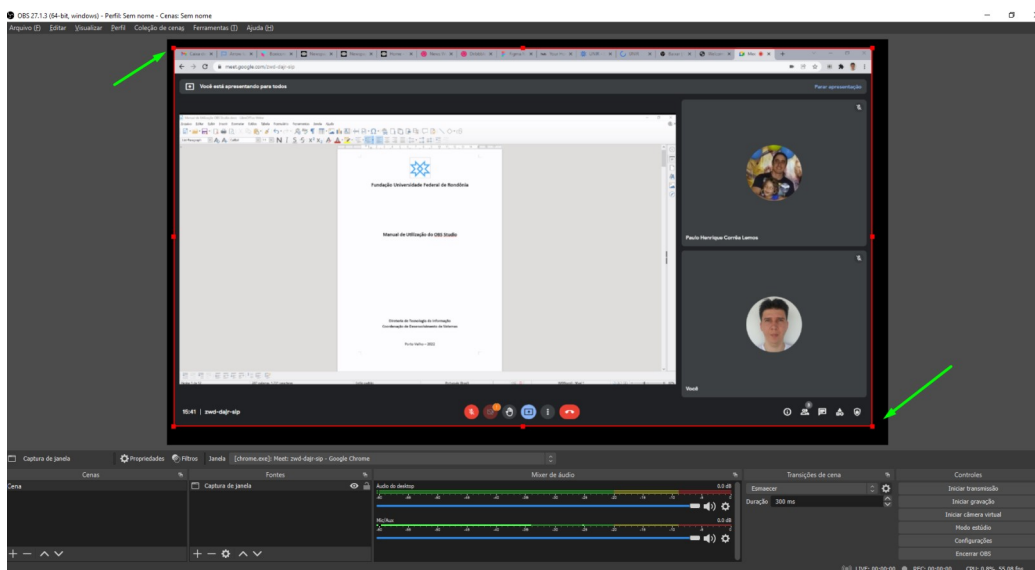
OBS 27.1.3 (64-bit, windows) - Perfil: Sem nome - Cenas: Sem nome

Arquivo (F) Editar Visualizar Perfil Coleção de cenas Ferramentas (T) Ajuda (H)

meet.google.com/zwd-dajr-sip

Você está apresentando para todos

Parar apresentação

Fundação Universidade Federal de Rondônia

Manual de Utilização do OBS Studio

Diretoria de Tecnologia da Informação
Coordenação de Desenvolvimento de Sistemas

Porto Velho – 2021

Paulo Henrique Corrêa Lemos

Você

10:41 | zwd-dajr-sip

Captura de janela Propriedades Filtros Janela [chrome.exe]: Meet: zwd-dajr-sip - Google Chrome

Cenas

Cena

Fontes

Captura de janela

Mixer de áudio

Áudio do desktop 0.0 dB

Mic/Aux 0.0 dB

Transições de cena

Esmaecer

Duração 300 ms

Controles

Iniciar transmissão

Iniciar gravação

Iniciar câmera virtual

Modo estúdio

Configurações

Encerrar OBS

LIVE: 00:00:00 REC: 00:00:00 CPU: 0.8%, 55.08 fps